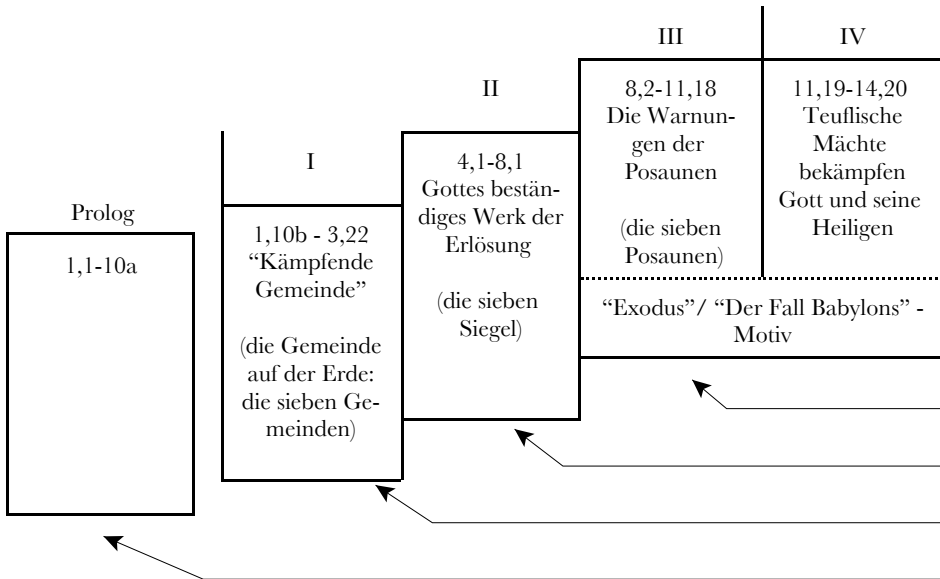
Prolog

1,1-10a

I

1,10b - 3,22
"Kämpfende Gemeinde"

(die Gemeinde auf der Erde: die sieben Gemeinden)

II

4,1-8,1
Gottes beständiges Werk der Erlösung

(die sieben Siegel)

III

8,2-11,18
Die Warnungen der Posaunen

(die sieben Posaunen)

IV

11,19-14,20
Teuflische Mächte bekämpfen Gott und seine Heiligen

"Exodus"/ "Der Fall Babylons" - Motiv